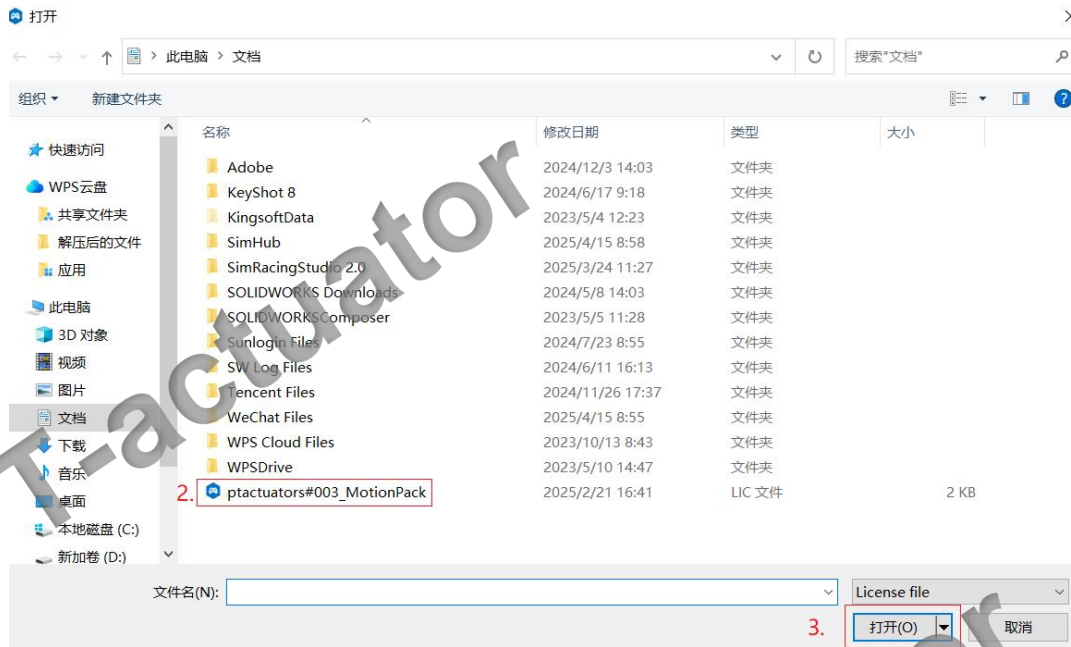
打开

此电脑 > 文档

搜索"文档"

组织 ▾ 新建文件夹

快速访问
WPS云盘
共享文件夹
解压后的文件
应用
此电脑
3D 对象
视频
图片
文档
下载
音乐
桌面
本地磁盘 (C:)
新加卷 (D:)

| 名称 | 修改日期 | 类型 | 大小 |
|---|---|---|---|
| Adobe | 2024/12/3 14:03 | 文件夹 | |
| KeyShot 8 | 2024/6/17 9:18 | 文件夹 | |
| KingsoftData | 2023/5/4 12:23 | 文件夹 | |
| SimHub | 2025/4/15 8:58 | 文件夹 | |
| SimRacingStudio 2.0 | 2025/3/24 11:27 | 文件夹 | |
| SOLIDWORKS Downloads | 2024/5/8 14:03 | 文件夹 | |
| SOLIDWORKSComposer | 2023/5/5 11:28 | 文件夹 | |
| Sunlogin Files | 2024/7/23 8:55 | 文件夹 | |
| SW Log Files | 2024/6/11 16:13 | 文件夹 | |
| Tencent Files | 2024/11/26 17:37 | 文件夹 | |
| WeChat Files | 2025/4/15 8:55 | 文件夹 | |
| WPS Cloud Files | 2023/10/13 8:43 | 文件夹 | |
| WPSDrive | 2023/5/10 14:47 | 文件夹 | |
| ptactuators#003_MotionPack | 2025/2/21 16:41 | LIC 文件 | 2 KB |

2.

T-actuator

文件名(N):
License file

3.
打开(O)
取消